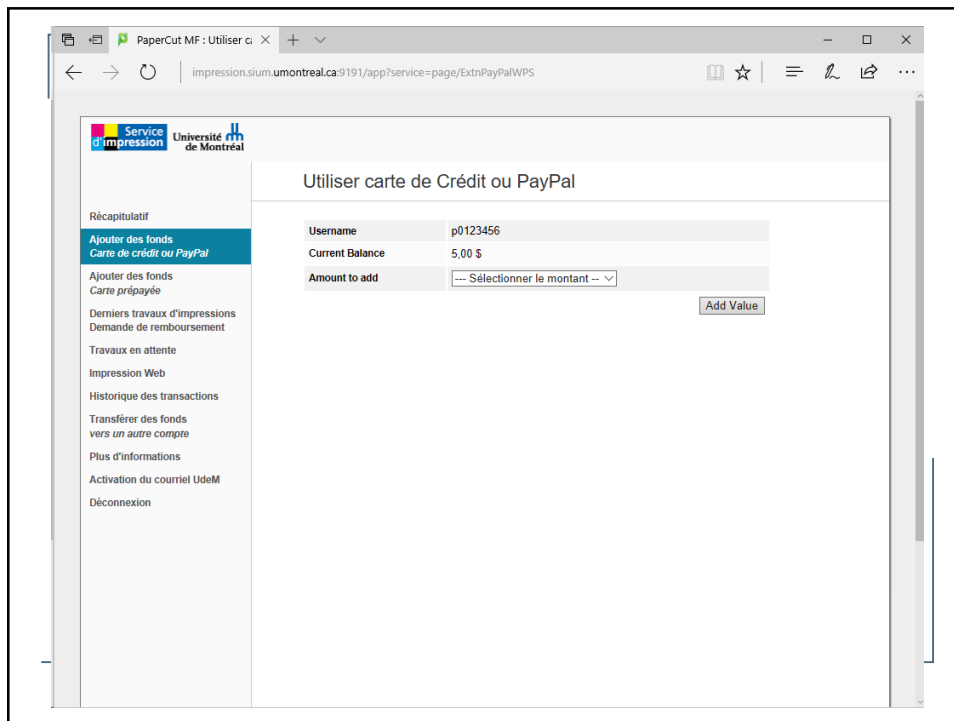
PaperCut MF : Utiliser ca ×

impression.sium.umontreal.ca:9191/app?service=page/ExtnPayPalWPS

Service d'impression Université de Montréal

Utiliser carte de Crédit ou PayPal

Récapitulatif

Ajouter des fonds
Carte de crédit ou PayPal

Ajouter des fonds
Carte prépayée

Derniers travaux d'impressions
Demande de remboursement

Travaux en attente

Impression Web

Historique des transactions

Transférer des fonds
vers un autre compte

Plus d'informations

Activation du courriel UdeM

Déconnexion

| Username | p0123456 |
|---|---|
| Current Balance | 5,00 $ |
| Amount to add | --- Sélectionner le montant -- |

Add Value